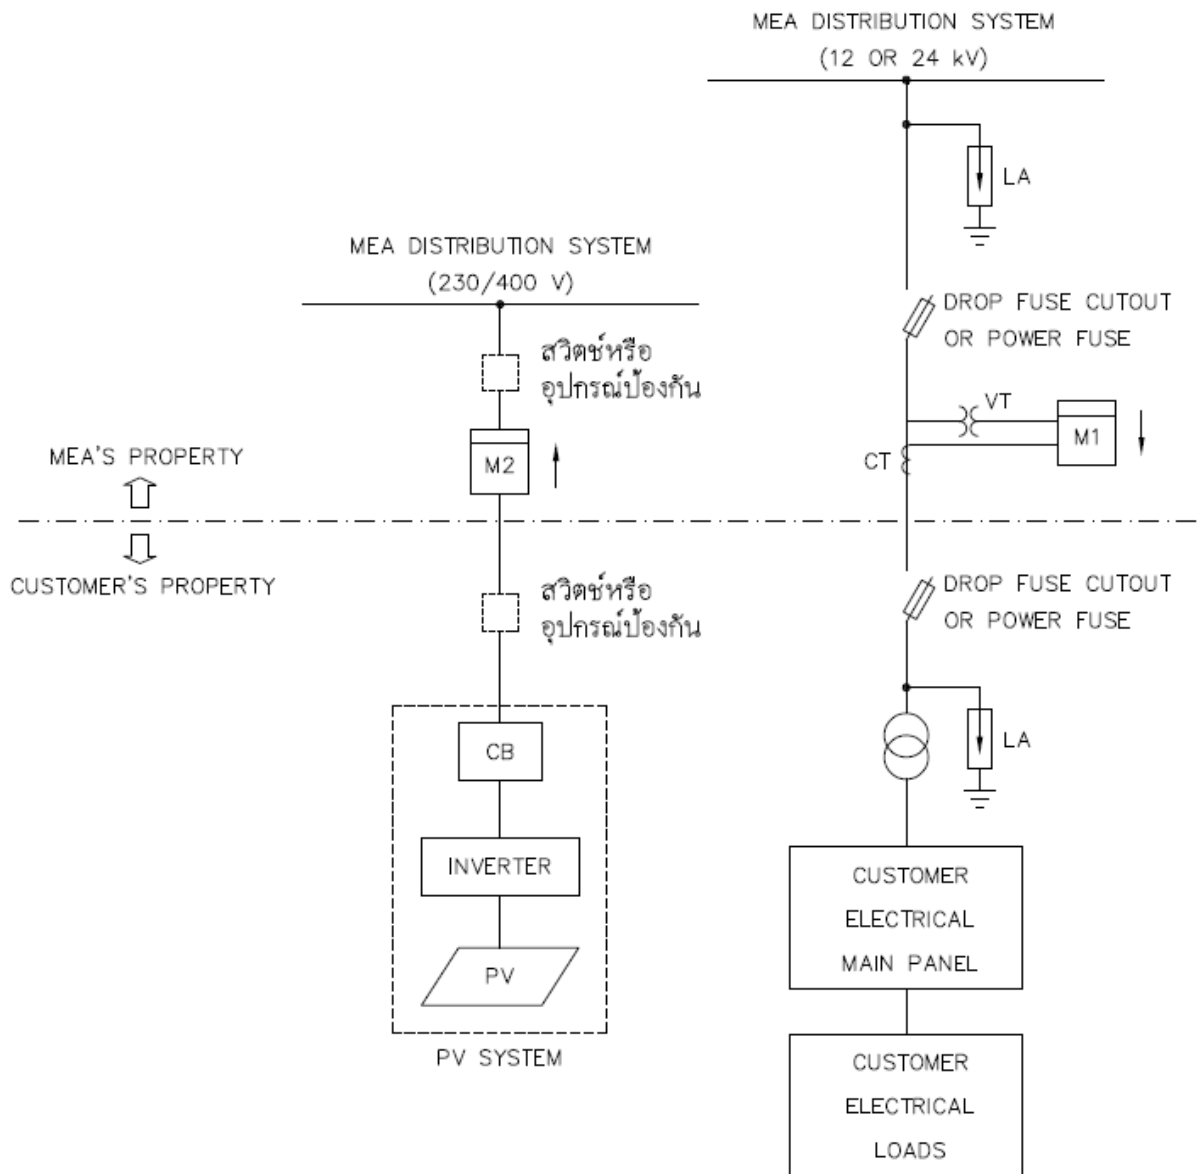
MEA DISTRIBUTION SYSTEM
(12 OR 24 kV)

LA

MEA DISTRIBUTION SYSTEM
(230/400 V)

DROP FUSE CUTOUT
OR POWER FUSE

สวิตช์หรือ
อุปกรณ์ป้องกัน

VT

M1

MEA'S PROPERTY

M2

CT

CUSTOMER'S PROPERTY

สวิตช์หรือ
อุปกรณ์ป้องกัน

DROP FUSE CUTOUT
OR POWER FUSE

CB

LA

INVERTER

PV

PV SYSTEM

CUSTOMER
ELECTRICAL
MAIN PANEL

CUSTOMER
ELECTRICAL
LOADS